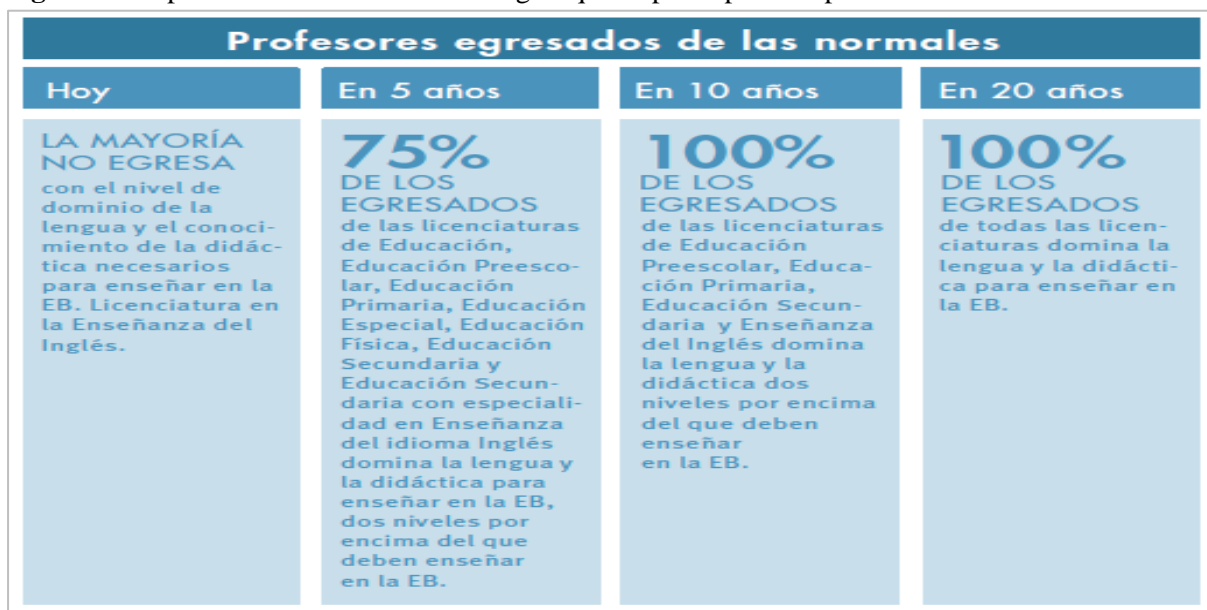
Profesores egresados de las normales

Hoy

LA MAYORÍA NO EGRESA con el nivel de dominio de la lengua y el conocimiento de la didáctica necesarios para enseñar en la EB. Licenciatura en la Enseñanza del Inglés.

En 5 años

75% DE LOS EGRESADOS de las licenciaturas de Educación, Educación Preescolar, Educación Primaria, Educación Especial, Educación Física, Educación Secundaria y Educación Secundaria con especialidad en Enseñanza del idioma Inglés domina la lengua y la didáctica para enseñar en la EB, dos niveles por encima del que deben enseñar en la EB.

En 10 años

100% DE LOS EGRESADOS de las licenciaturas de Educación Preescolar, Educación Primaria, Educación Secundaria y Enseñanza del Inglés domina la lengua y la didáctica dos niveles por encima del que deben enseñar en la EB.

En 20 años

100% DE LOS EGRESADOS de todas las licenciaturas domina la lengua y la didáctica para enseñar en la EB.